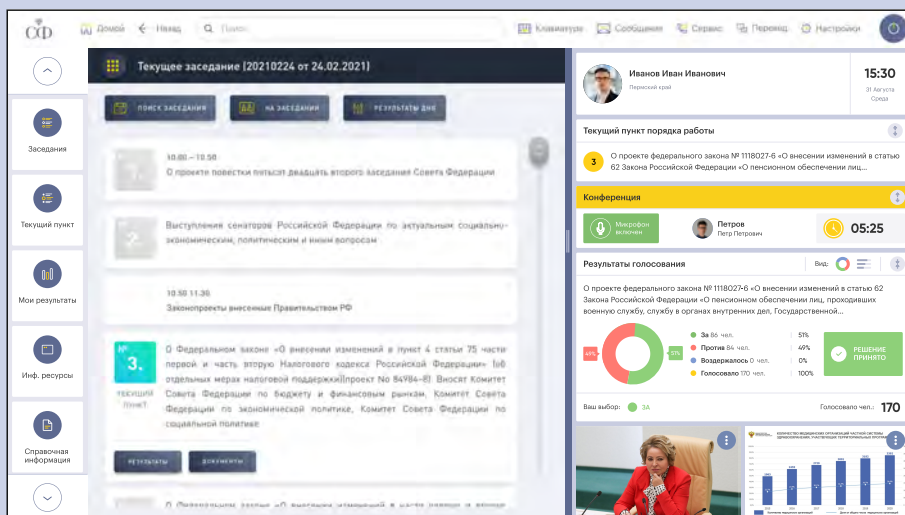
СФ Домой Назад Поиск Клавиатура Сообщения Сервис Перевод Настройки

Заседания

Текущий пункт

Мои результаты

Инф. ресурсы

Справочная информация

Текущее заседание (20210224 от 24.02.2021)

ПОИСК ЗАСЕДАНИЯ НА ЗАСЕДАНИИ РЕЗУЛЬТАТЫ ДНЯ

10.00 – 10.50
О проекте повестки пятьсот двадцать второго заседания Совета Федерации

Выступления сенаторов Российской Федерации по актуальным социально-экономическим, политическим и иным вопросам

10.50 11.30
Законопроекты внесенные Правительством РФ

№ 3.
ТЕКУЩИЙ ПУНКТ

О Федеральном законе «О внесении изменений в пункт 4 статьи 75 части первой и часть вторую Налогового кодекса Российской Федерации» (об отдельных мерах налоговой поддержки)Проект № 84984-8) Вносят Комитет Совета Федерации по бюджету и финансовым рынкам, Комитет Совета Федерации по экономической политике, Комитет Совета Федерации по социальной политике

РЕЗУЛЬТАТЫ ДОКУМЕНТЫ

О Федеральном законе «О внесении изменений в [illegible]

Иванов Иван Иванович
Пермский край

15:30
31 Августа
Среда

Текущий пункт порядка работы

3 О проекте федерального закона № 1118027-6 «О внесении изменений в статью 62 Закона Российской Федерации «О пенсионном обеспечении лиц...

Конференция

Микрофон включен

Петров
Петр Петрович

05:25

Результаты голосования Вид:

О проекте федерального закона № 1118027-6 «О внесении изменений в статью 62 Закона Российской Федерации «О пенсионном обеспечении лиц, проходивших военную службу, службу в органах внутренних дел, Государственной...

49%
51%

За 86 чел. 51%
Против 84 чел. 49%
Воздержалось 0 чел. 0%
Голосовало 170 чел. 100%

РЕШЕНИЕ ПРИНЯТО

Ваш выбор: ЗА

Голосовало чел.: 170